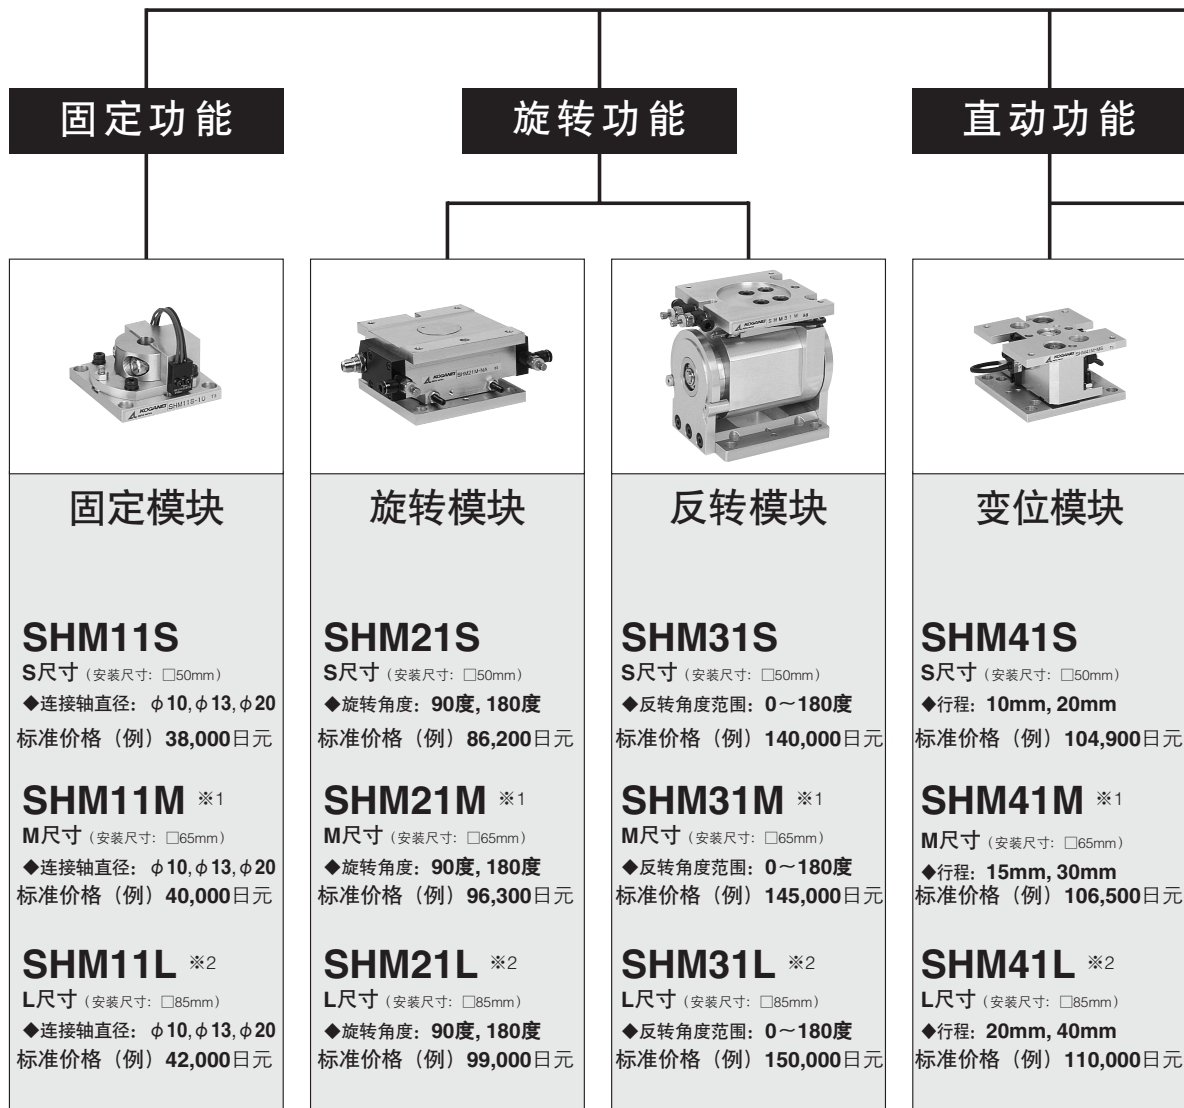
固定功能

旋转功能

直动功能

固定模块

SHM11S
S尺寸（安装尺寸：□50mm）
◆连接轴直径：$\phi$10, $\phi$13, $\phi$20
标准价格（例）38,000日元

SHM11M ※1
M尺寸（安装尺寸：□65mm）
◆连接轴直径：$\phi$10, $\phi$13, $\phi$20
标准价格（例）40,000日元

SHM11L ※2
L尺寸（安装尺寸：□85mm）
◆连接轴直径：$\phi$10, $\phi$13, $\phi$20
标准价格（例）42,000日元

旋转模块

SHM21S
S尺寸（安装尺寸：□50mm）
◆旋转角度：90度, 180度
标准价格（例）86,200日元

SHM21M ※1
M尺寸（安装尺寸：□65mm）
◆旋转角度：90度, 180度
标准价格（例）96,300日元

SHM21L ※2
L尺寸（安装尺寸：□85mm）
◆旋转角度：90度, 180度
标准价格（例）99,000日元

反转模块

SHM31S
S尺寸（安装尺寸：□50mm）
◆反转角度范围：0～180度
标准价格（例）140,000日元

SHM31M ※1
M尺寸（安装尺寸：□65mm）
◆反转角度范围：0～180度
标准价格（例）145,000日元

SHM31L ※2
L尺寸（安装尺寸：□85mm）
◆反转角度范围：0～180度
标准价格（例）150,000日元

变位模块

SHM41S
S尺寸（安装尺寸：□50mm）
◆行程：10mm, 20mm
标准价格（例）104,900日元

SHM41M ※1
M尺寸（安装尺寸：□65mm）
◆行程：15mm, 30mm
标准价格（例）106,500日元

SHM41L ※2
L尺寸（安装尺寸：□85mm）
◆行程：20mm, 40mm
标准价格（例）110,000日元